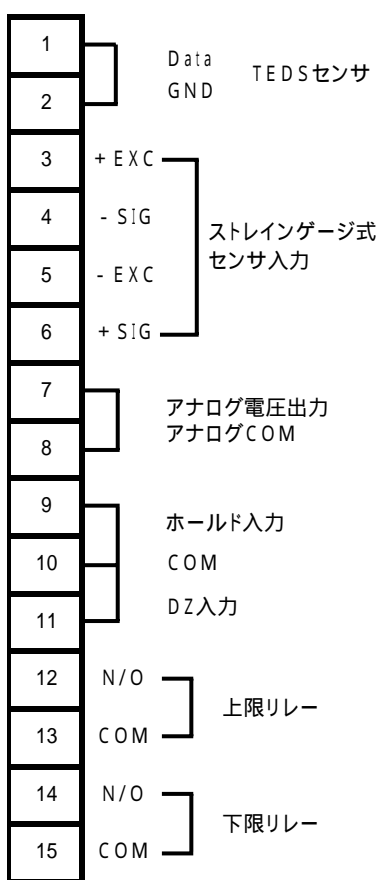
1
2
Data
GND
TEDSセンサ

3
4
5
6
+EXC
-SIG
-EXC
+SIG
ストレインゲージ式
センサ入力

7
8
アナログ電圧出力
アナログCOM

9
10
11
ホールド入力
COM
DZ入力

12
13
N/O
COM
上限リレー

14
15
N/O
COM
下限リレー